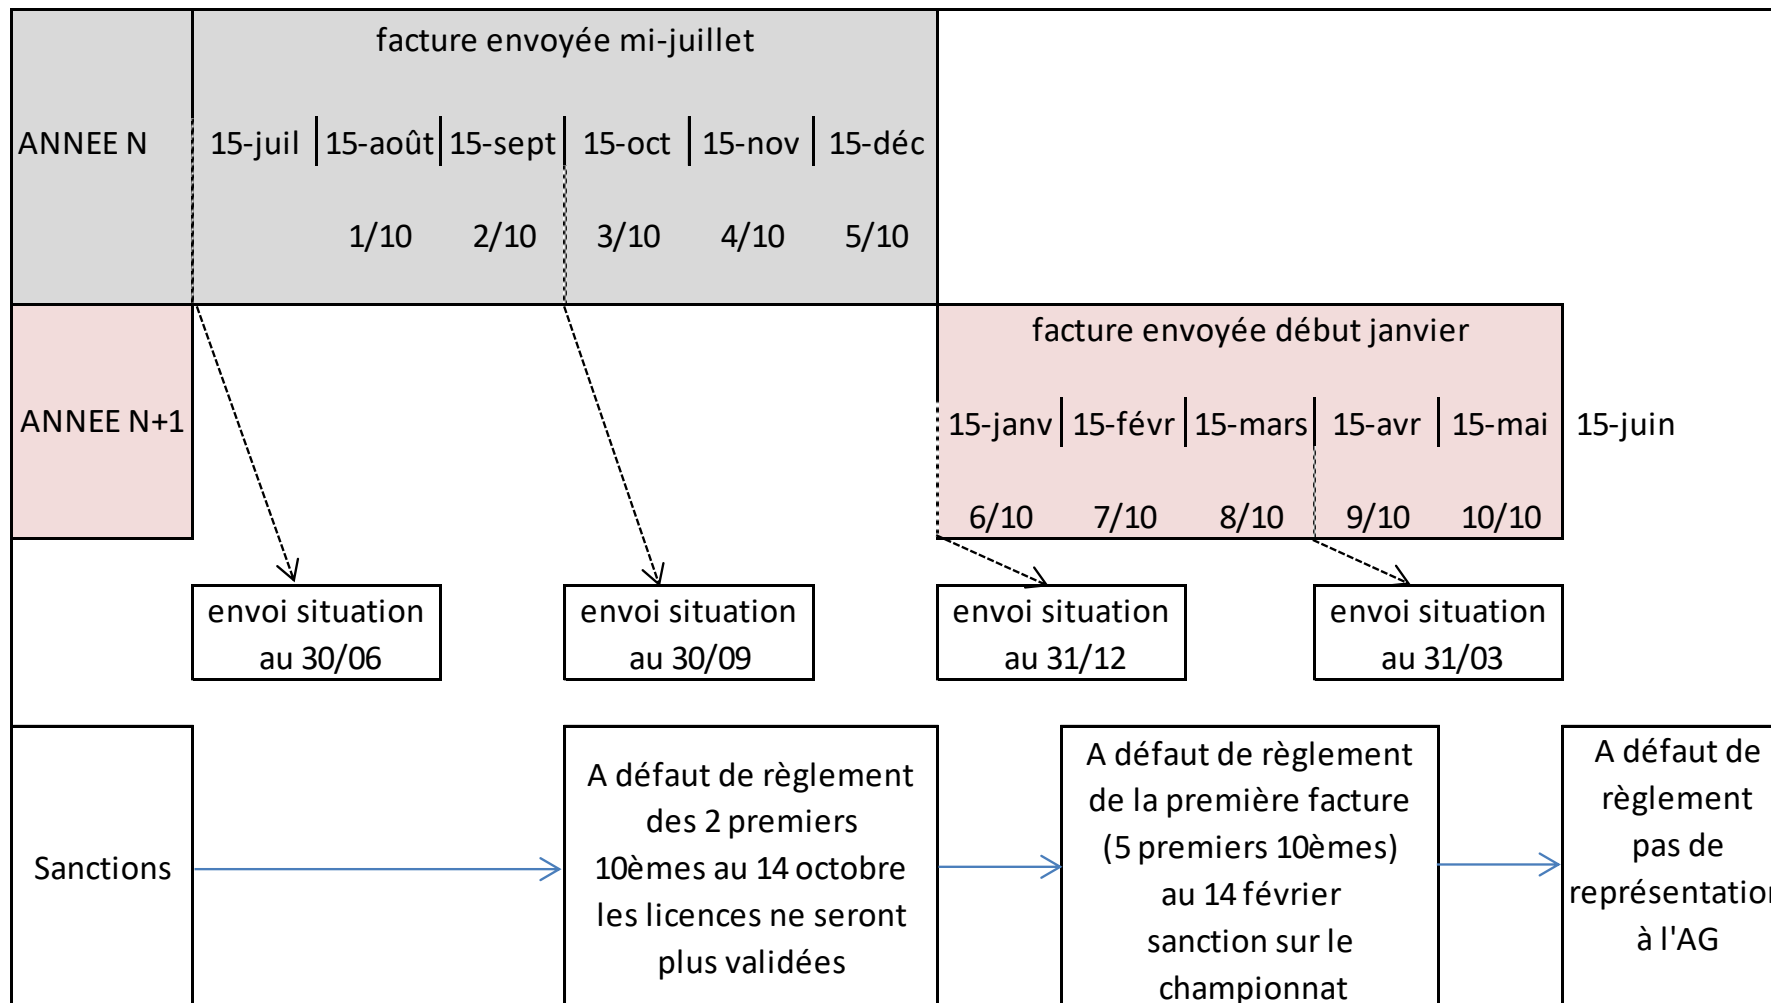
ANNEE N

facture envoyée mi-juillet

15-juil | 15-août | 15-sept | 15-oct | 15-nov | 15-déc

1/10 2/10 3/10 4/10 5/10

ANNEE N+1

facture envoyée début janvier

15-janv | 15-févr | 15-mars | 15-avr | 15-mai 15-juin

6/10 7/10 8/10 9/10 10/10

envoi situation au 30/06

envoi situation au 30/09

envoi situation au 31/12

envoi situation au 31/03

Sanctions

A défaut de règlement des 2 premiers 10èmes au 14 octobre les licences ne seront plus validées

A défaut de règlement de la première facture (5 premiers 10èmes) au 14 février sanction sur le championnat

A défaut de règlement pas de représentatio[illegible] à l'AG